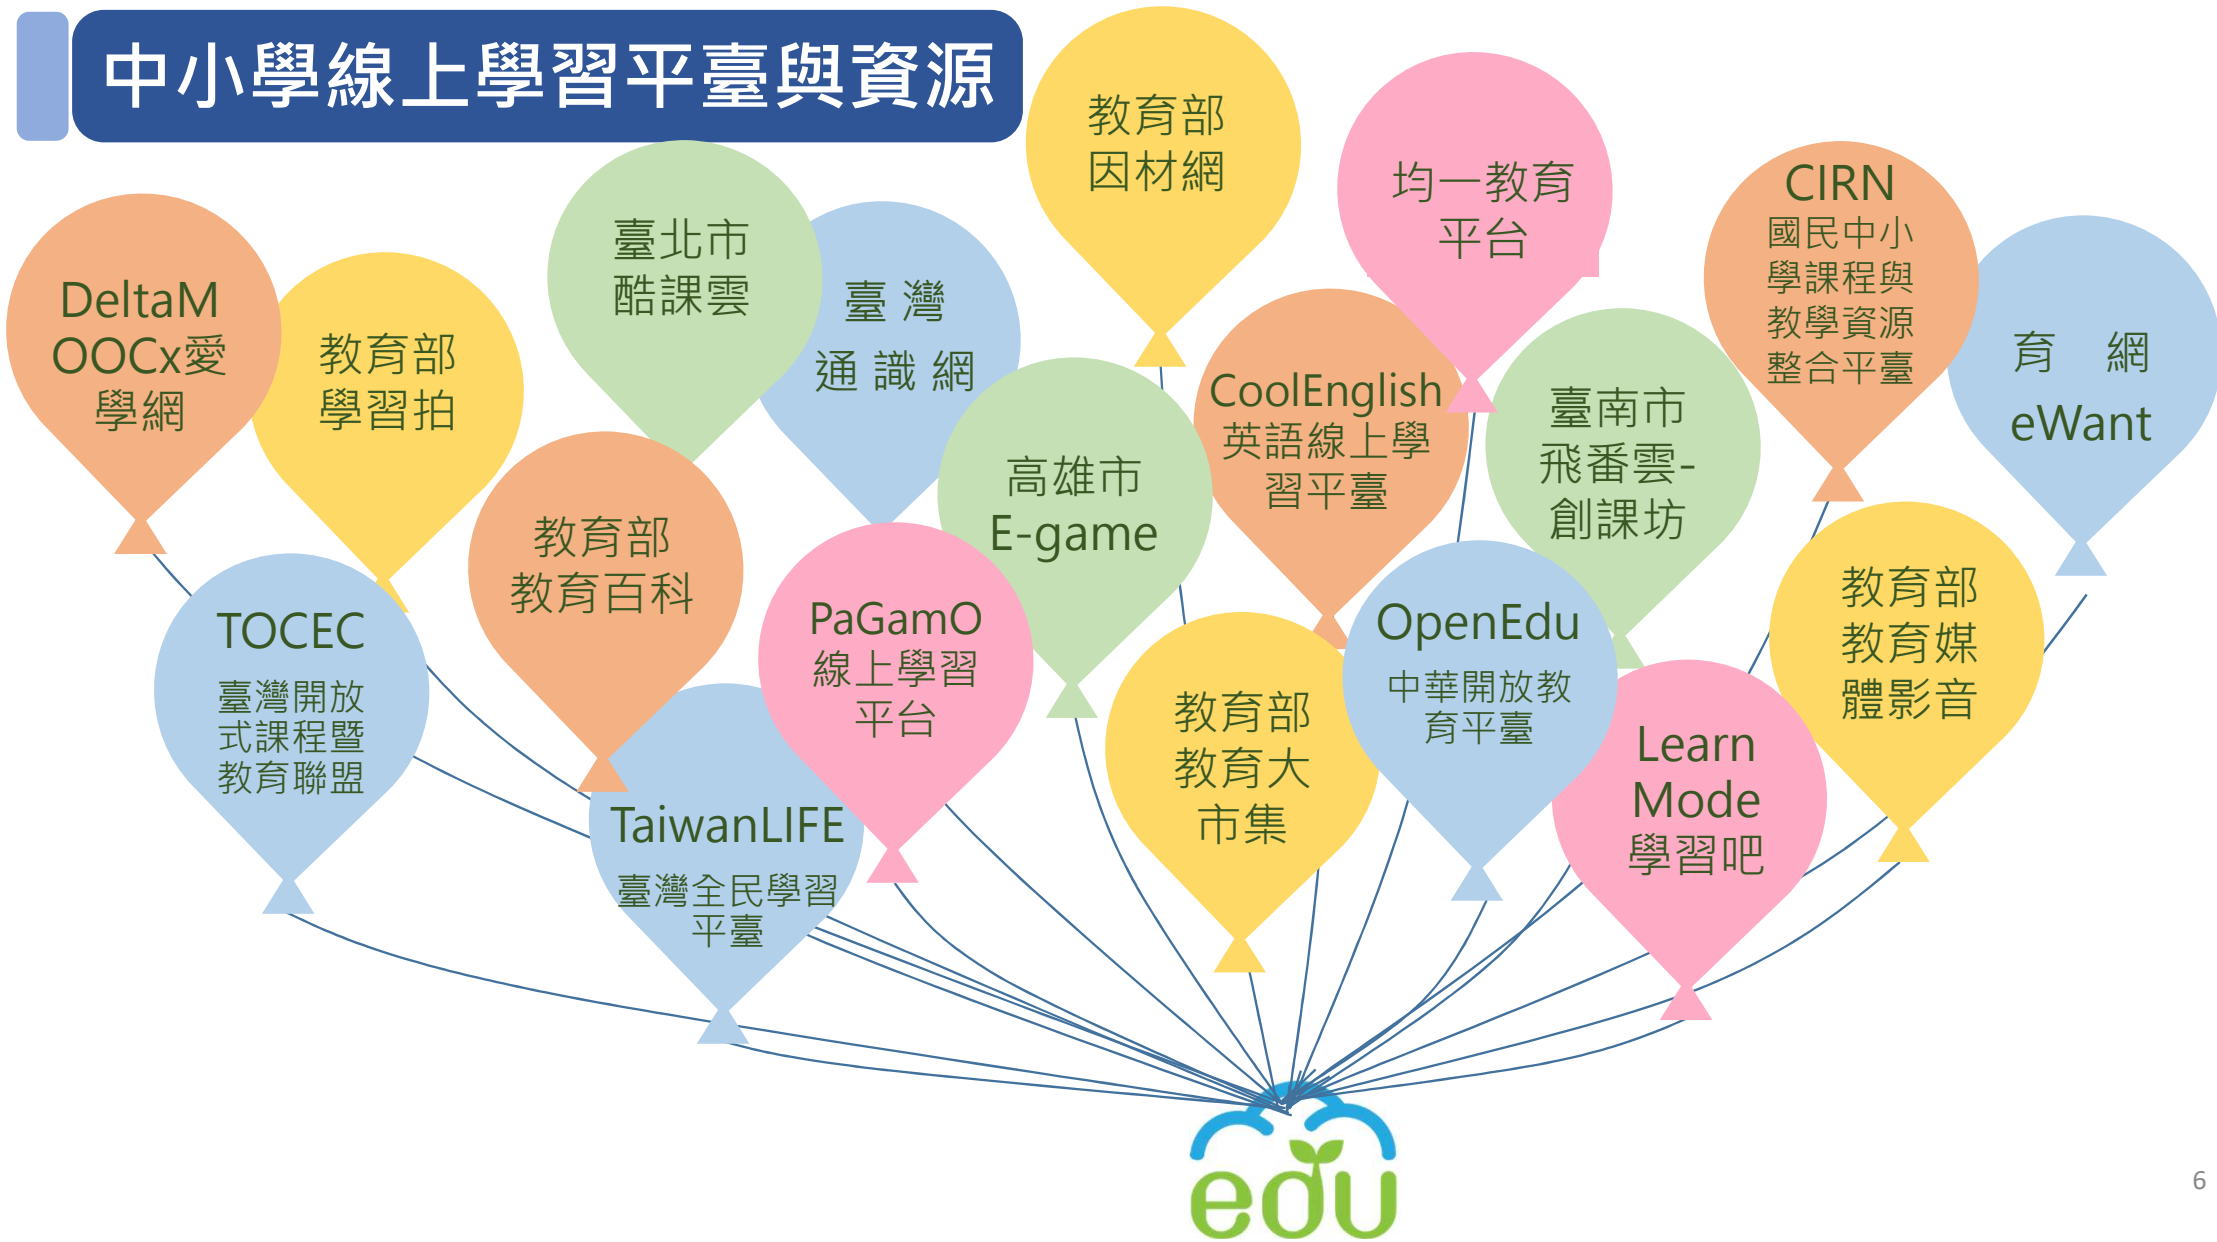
中小學線上學習平臺與資源

教育部因材網

均一教育平台

CIRN 國民中小學課程與教學資源整合平臺

臺北市酷課雲

DeltaMOOCx愛學網

教育部學習拍

臺灣通識網

育網 eWant

高雄市E-game

CoolEnglish英語線上學習平臺

臺南市飛番雲-創課坊

教育部教育百科

TOCEC 臺灣開放式課程暨教育聯盟

PaGamO線上學習平台

OpenEdu 中華開放教育平臺

教育部教育媒體影音

教育部教育大市集

Learn Mode 學習吧

TaiwanLIFE 臺灣全民學習平臺

edu

6